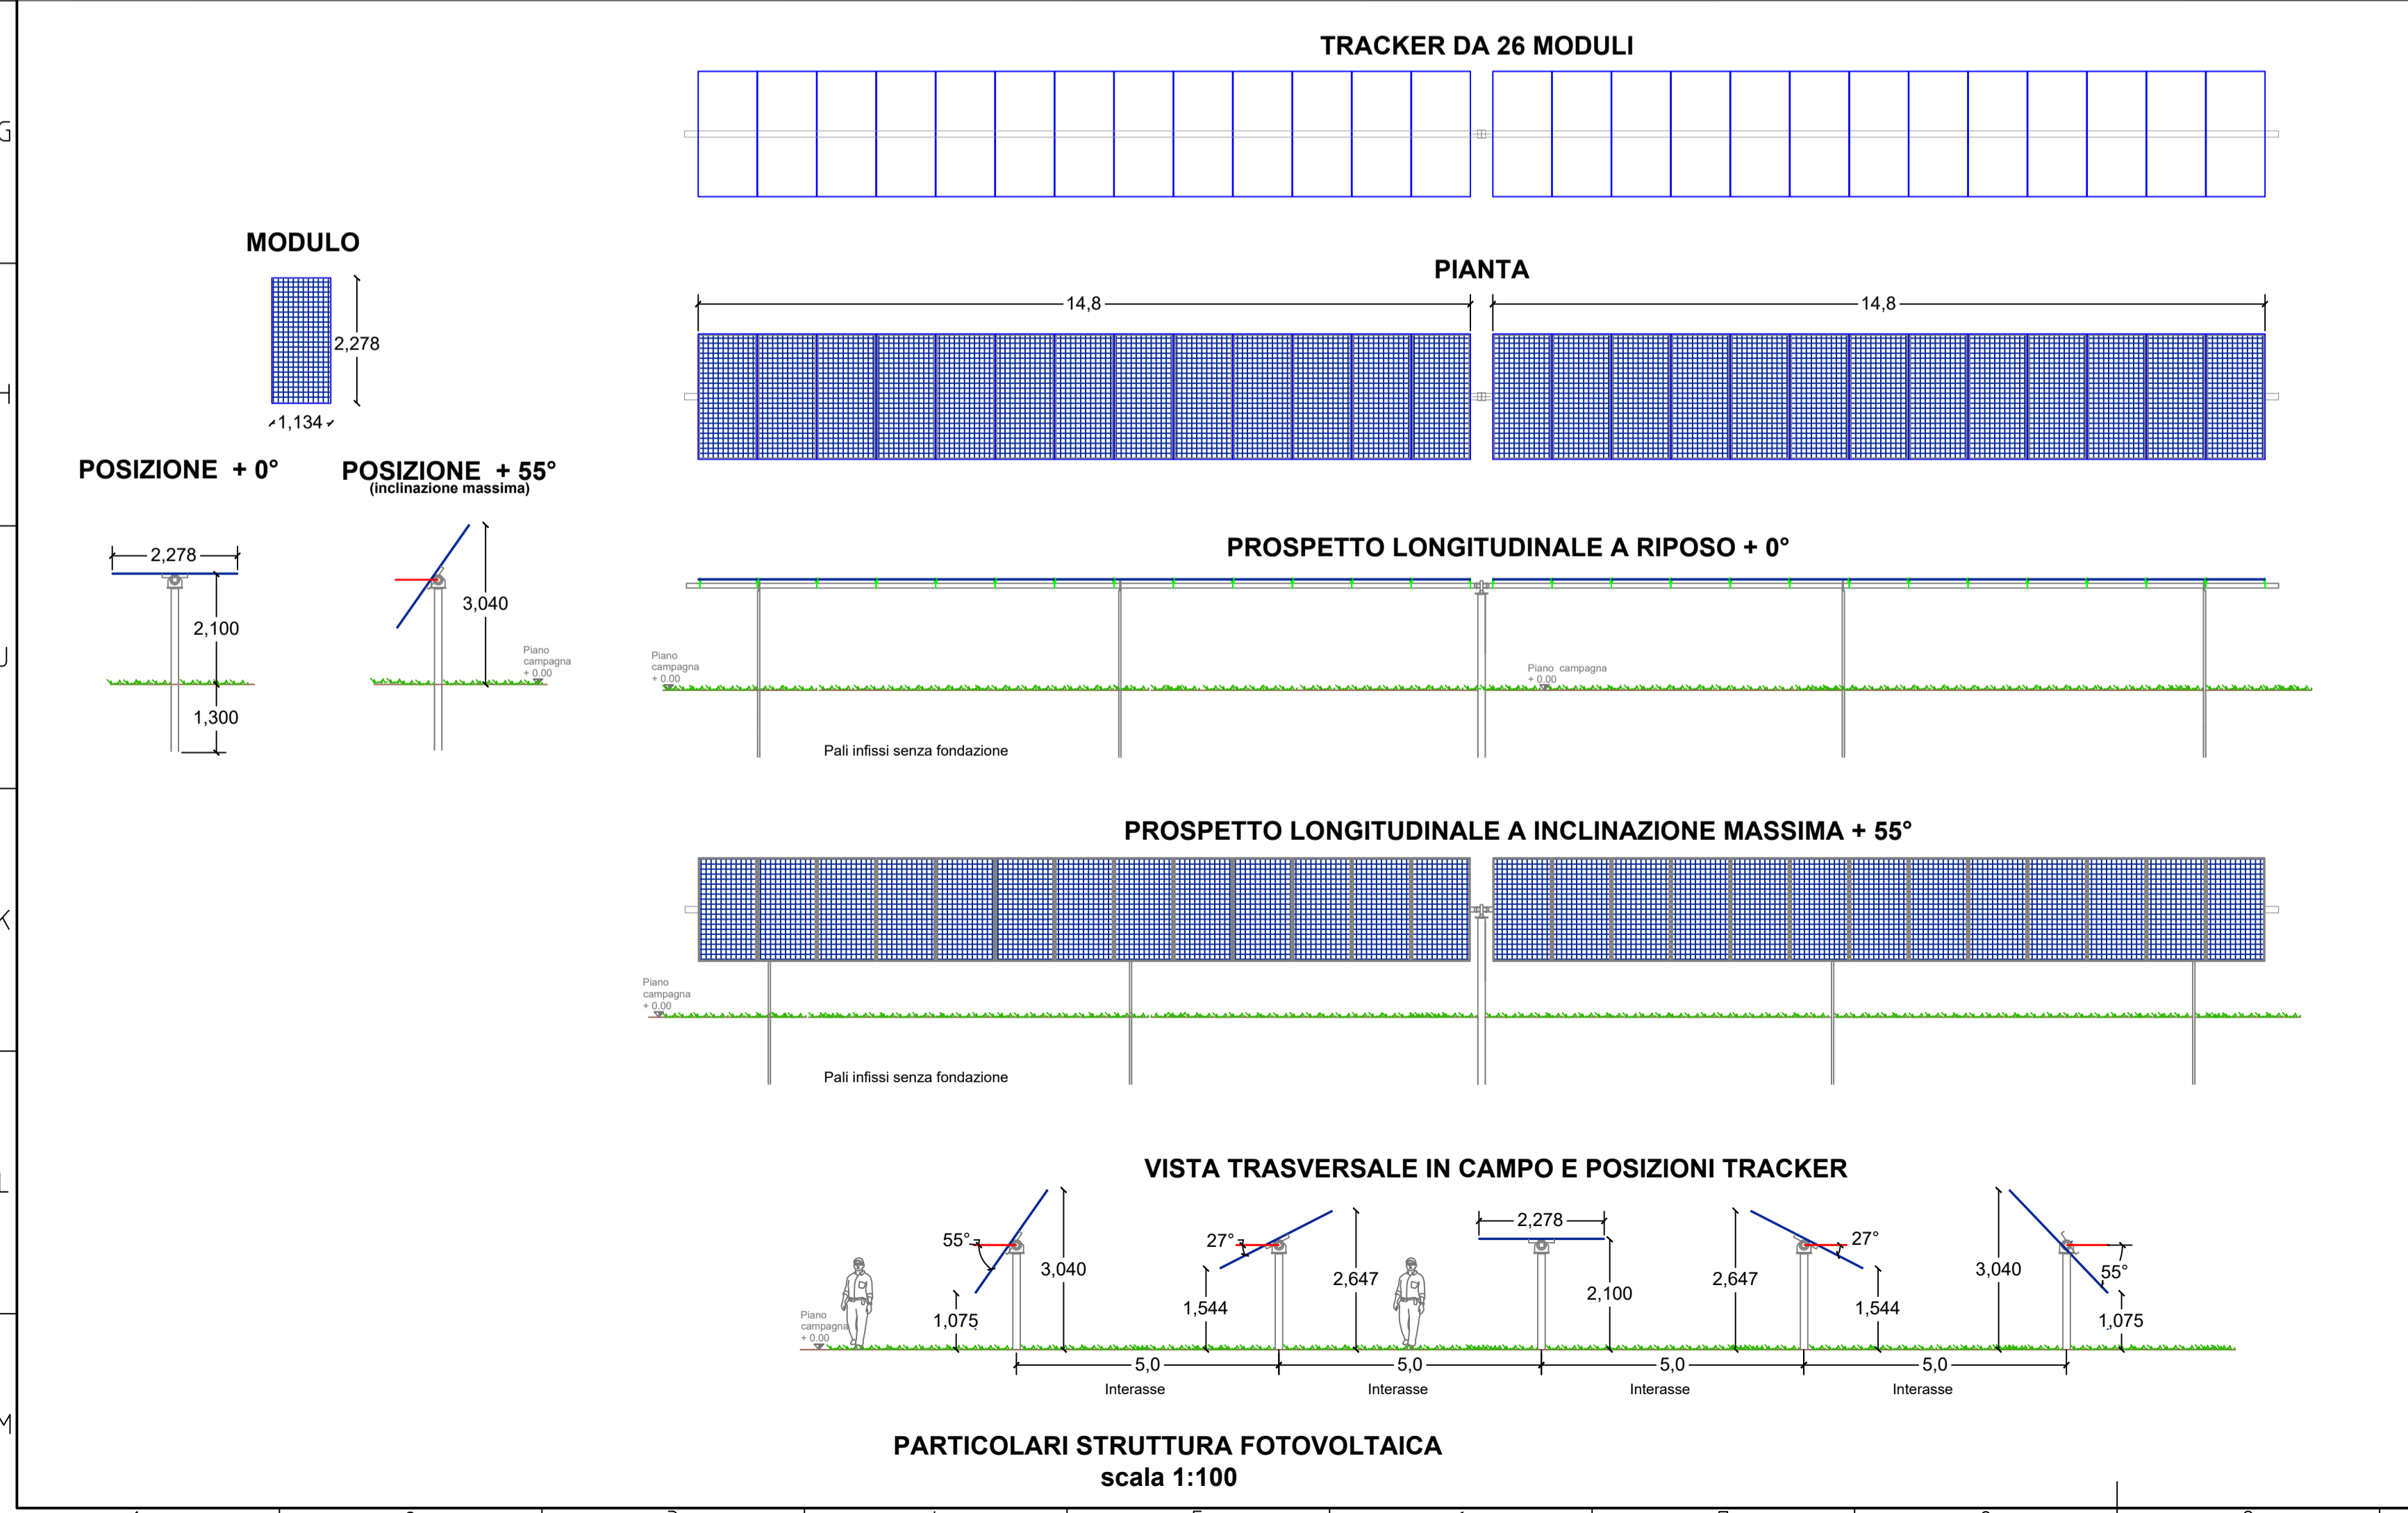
G

H

J

K

L

M

TRACKER DA 26 MODULI

MODULO

2,278

1,134

PIANTA

14,8

14,8

POSIZIONE + 0°

POSIZIONE + 55°
(inclinazione massima)

2,278

2,100

1,300

3,040

Piano campagna + 0.00

PROSPETTO LONGITUDINALE A RIPOSO + 0°

Piano campagna + 0.00

Piano campagna + 0.00

Pali infissi senza fondazione

PROSPETTO LONGITUDINALE A INCLINAZIONE MASSIMA + 55°

Piano campagna + 0.00

Pali infissi senza fondazione

VISTA TRASVERSALE IN CAMPO E POSIZIONI TRACKER

55°

3,040

1,075

Piano campagna + 0.00

27°

1,544

2,647

2,278

2,100

2,647

27°

1,544

3,040

55°

1,075

5,0
Interasse

5,0
Interasse

5,0
Interasse

5,0
Interasse

PARTICOLARI STRUTTURA FOTOVOLTAICA
scala 1:100